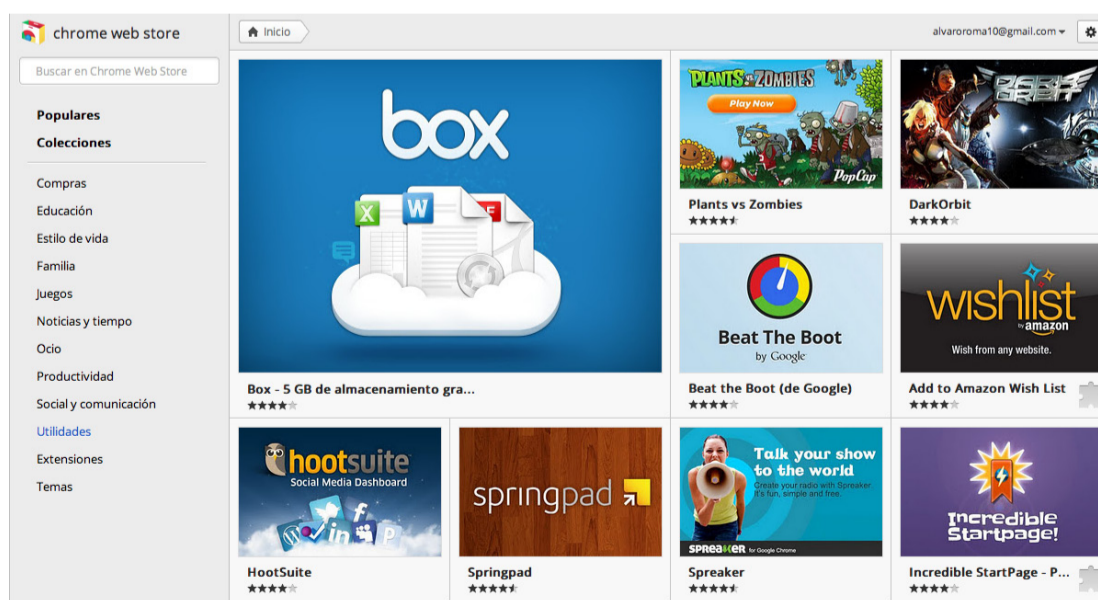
chrome web store

Buscar en Chrome Web Store

Populares
Colecciones

Compras
Educación
Estilo de vida
Familia
Juegos
Noticias y tiempo
Ocio
Productividad
Social y comunicación
Utilidades
Extensiones
Temas

Inicio

alvaroroma10@gmail.com

box

Box - 5 GB de almacenamiento gra...

PLANTS vs ZOMBIES
Play Now
PopCap

Plants vs Zombies

DarkOrbit

Beat The Boot
by Google

Beat the Boot (de Google)

wishlist
by amazon
Wish from any website.

Add to Amazon Wish List

hootsuite
Social Media Dashboard

HootSuite

springpad

Springpad

Talk your show to the world
Create your radio with Spreaker. It's fun, simple and free.
SPREAKER for Google Chrome

Spreaker

Incredible Startpage!

Incredible StartPage - P...